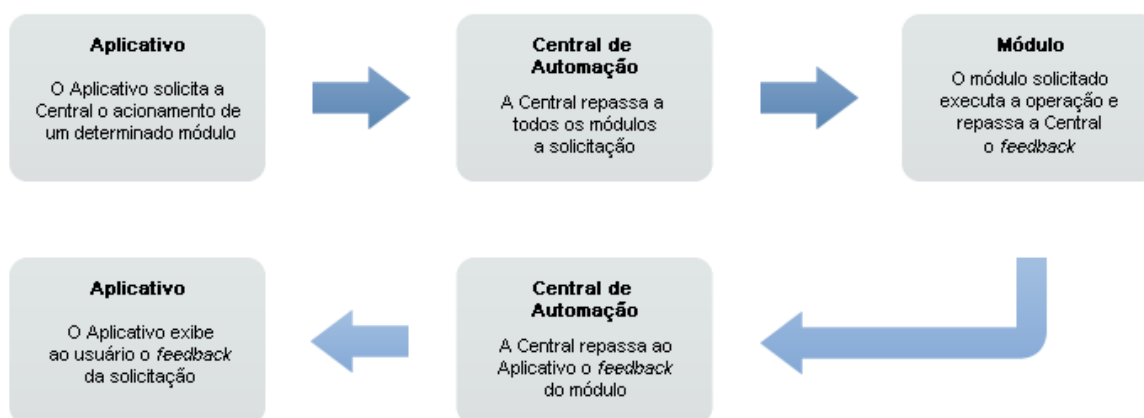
**Aplicativo**

O Aplicativo solicita a Central o acionamento de um determinado módulo

**Central de Automação**

A Central repassa a todos os módulos a solicitação

**Módulo**

O módulo solicitado executa a operação e repassa a Central o *feedback*

**Aplicativo**

O Aplicativo exibe ao usuário o *feedback* da solicitação

**Central de Automação**

A Central repassa ao Aplicativo o *feedback* do módulo